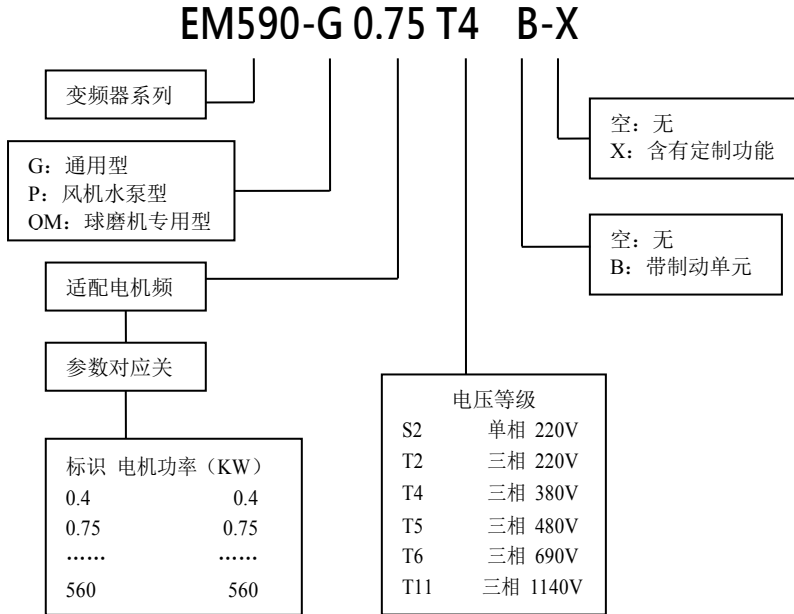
EM590-G 0.75 T4 B-X

变频器系列

G：通用型
P：风机水泵型
OM：球磨机专用型

适配电机频

参数对应关

| 标识 | 电机功率（KW） |
|---|---|
| 0.4 | 0.4 |
| 0.75 | 0.75 |
| …… | …… |
| 560 | 560 |

空：无
X：含有定制功能

空：无
B：带制动单元

电压等级

| | |
|---|---|
| S2 | 单相 220V |
| T2 | 三相 220V |
| T4 | 三相 380V |
| T5 | 三相 480V |
| T6 | 三相 690V |
| T11 | 三相 1140V |